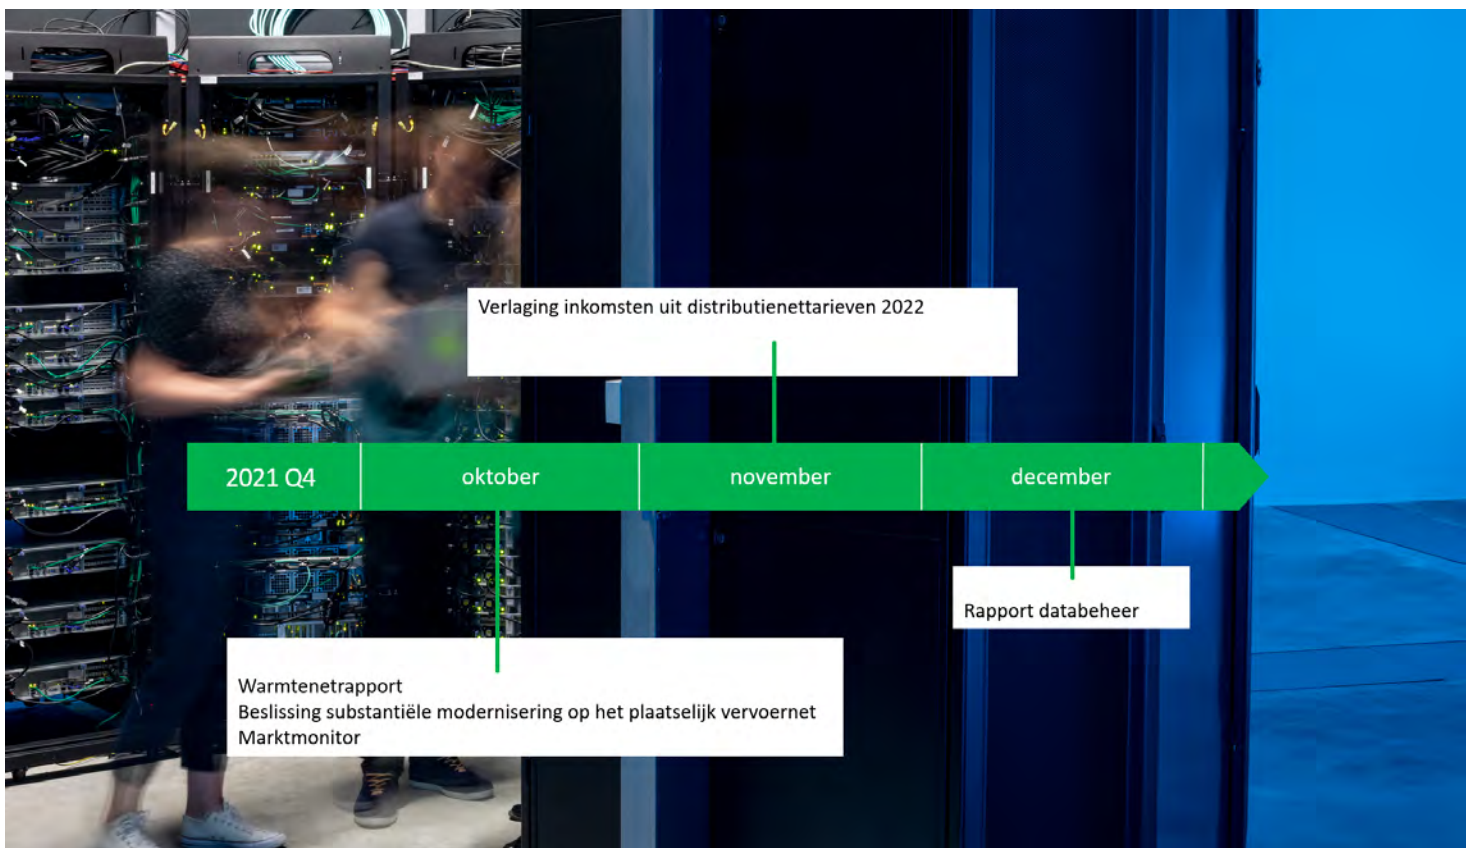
Verlaging inkomsten uit distributienettarieven 2022

2021 Q4

oktober

november

december

Rapport databeheer

Warmtenetrapport
Beslissing substantiële modernisering op het plaatselijk vervoernet
Marktmonitor